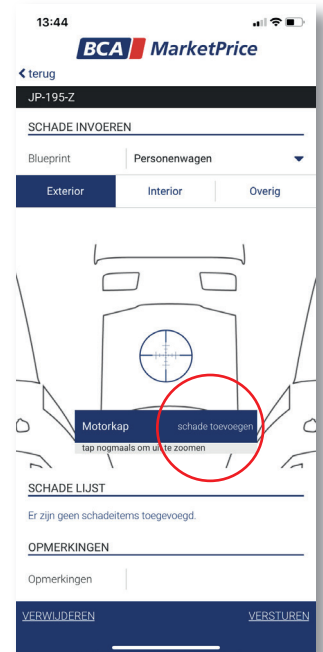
13:44

BCA MarketPrice

terug

JP-195-Z

SCHADE INVOEREN

Blueprint

Personenwagen

Exterior

Interior

Overig

Motorkap

schade toevoegen

tap nogmaals om uit te zoomen

SCHADE LIJST

Er zijn geen schadeitems toegevoegd.

OPMERKINGEN

Opmerkingen

VERWIJDEREN

VERSTUREN